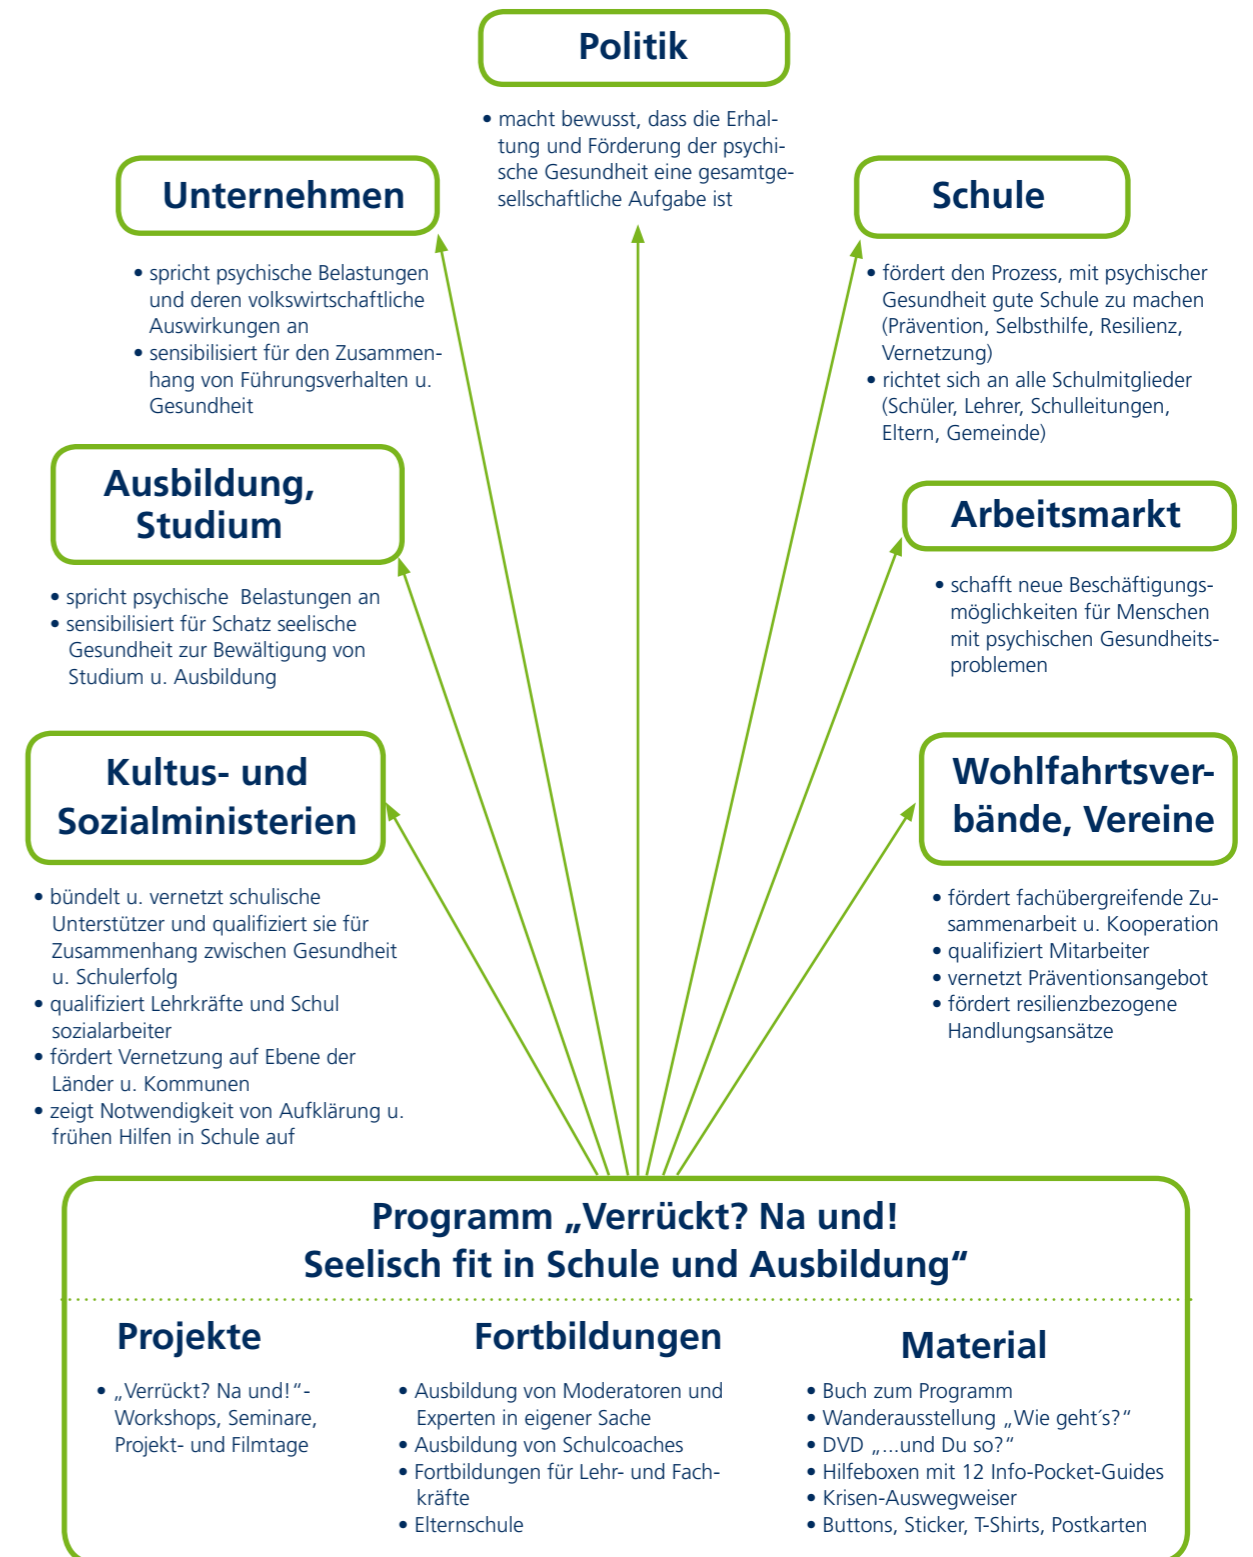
Politik

• macht bewusst, dass die Erhaltung und Förderung der psychische Gesundheit eine gesamtgesellschaftliche Aufgabe ist

Unternehmen

• spricht psychische Belastungen und deren volkswirtschaftliche Auswirkungen an
• sensibilisiert für den Zusammenhang von Führungsverhalten u. Gesundheit

Schule

• fördert den Prozess, mit psychischer Gesundheit gute Schule zu machen (Prävention, Selbsthilfe, Resilienz, Vernetzung)
• richtet sich an alle Schulmitglieder (Schüler, Lehrer, Schulleitungen, Eltern, Gemeinde)

Ausbildung, Studium

• spricht psychische Belastungen an
• sensibilisiert für Schatz seelische Gesundheit zur Bewältigung von Studium u. Ausbildung

Arbeitsmarkt

• schafft neue Beschäftigungsmöglichkeiten für Menschen mit psychischen Gesundheitsproblemen

Kultus- und Sozialministerien

• bündelt u. vernetzt schulische Unterstützer und qualifiziert sie für Zusammenhang zwischen Gesundheit u. Schulerfolg
• qualifiziert Lehrkräfte und Schul sozialarbeiter
• fördert Vernetzung auf Ebene der Länder u. Kommunen
• zeigt Notwendigkeit von Aufklärung u. frühen Hilfen in Schule auf

Wohlfahrtsverbände, Vereine

• fördert fachübergreifende Zusammenarbeit u. Kooperation
• qualifiziert Mitarbeiter
• vernetzt Präventionsangebot
• fördert resilienzbezogene Handlungsansätze

Programm „Verrückt? Na und! Seelisch fit in Schule und Ausbildung“

Projekte

• „Verrückt? Na und!“-Workshops, Seminare, Projekt- und Filmtage

Fortbildungen

• Ausbildung von Moderatoren und Experten in eigener Sache
• Ausbildung von Schulcoaches
• Fortbildungen für Lehr- und Fachkräfte
• Elternschule

Material

• Buch zum Programm
• Wanderausstellung „Wie geht's?“
• DVD „...und Du so?“
• Hilfeboxen mit 12 Info-Pocket-Guides
• Krisen-Auswegweiser
• Buttons, Sticker, T-Shirts, Postkarten